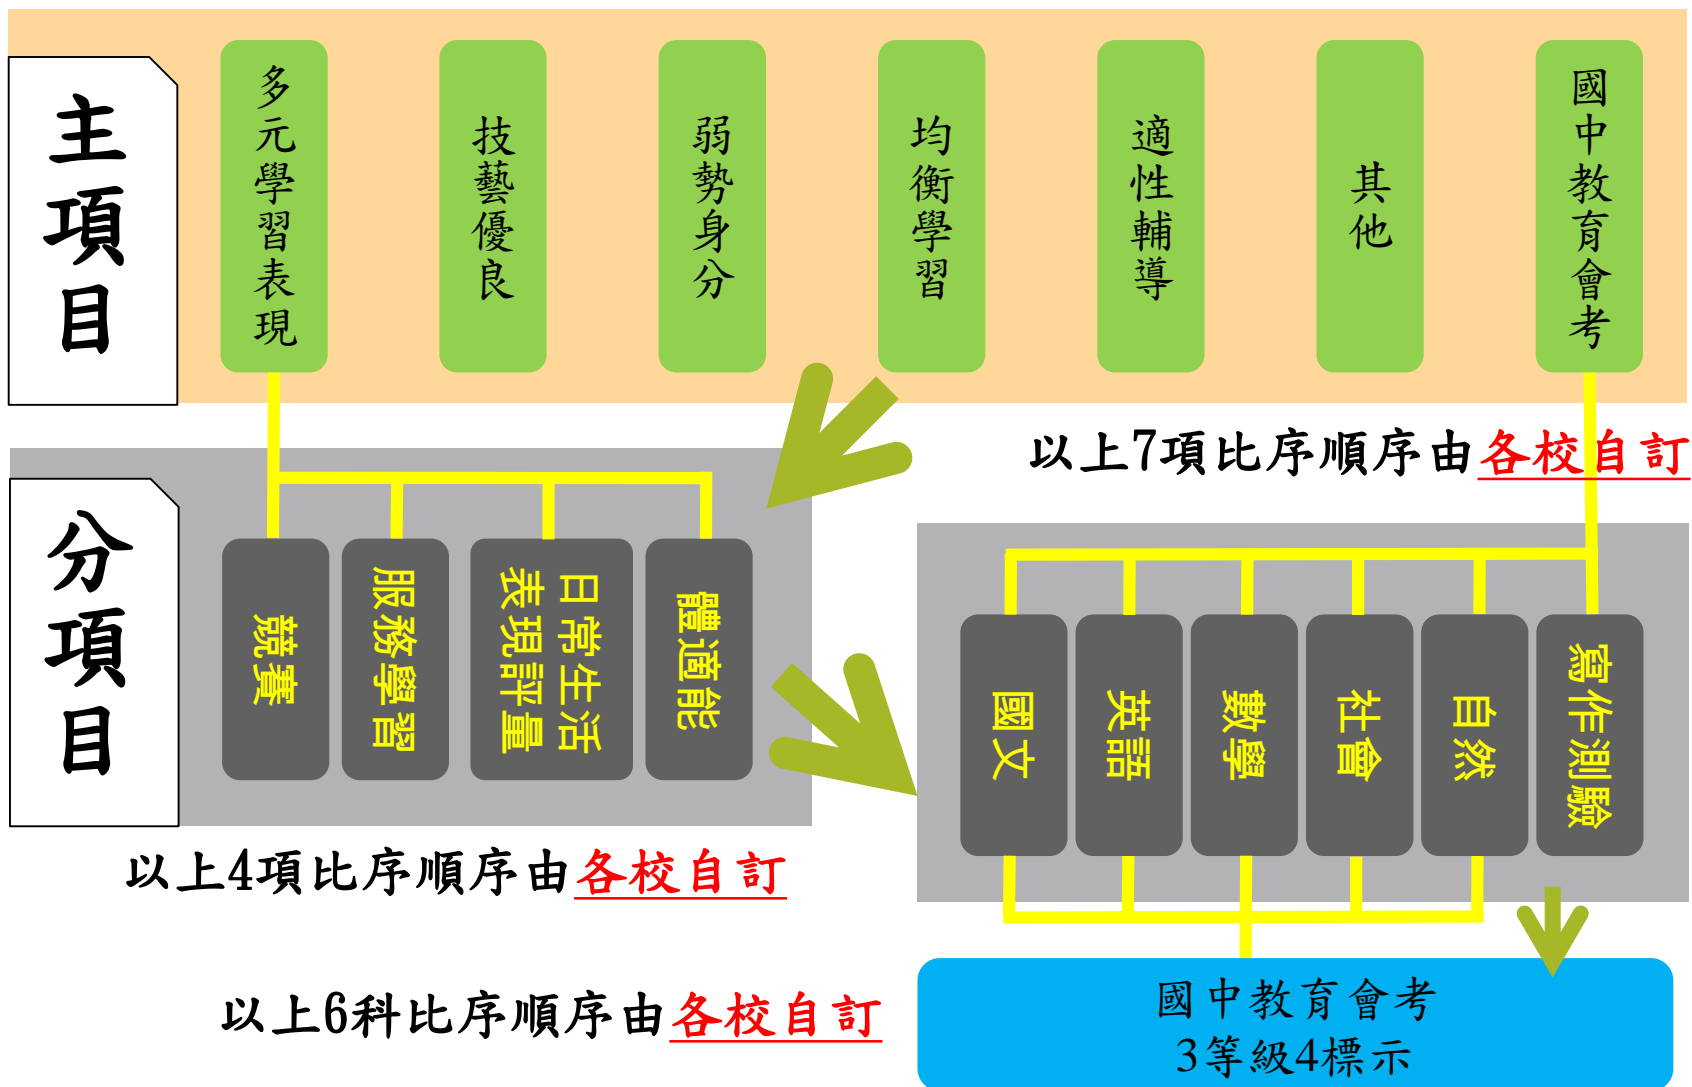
主項目

多元學習表現

技藝優良

弱勢身分

均衡學習

適性輔導

其他

國中教育會考

以上7項比序順序由各校自訂

分項目

競賽

服務學習

日常生活表現評量

體適能

以上4項比序順序由各校自訂

國文

英語

數學

社會

自然

寫作測驗

以上6科比序順序由各校自訂

國中教育會考
3等級4標示